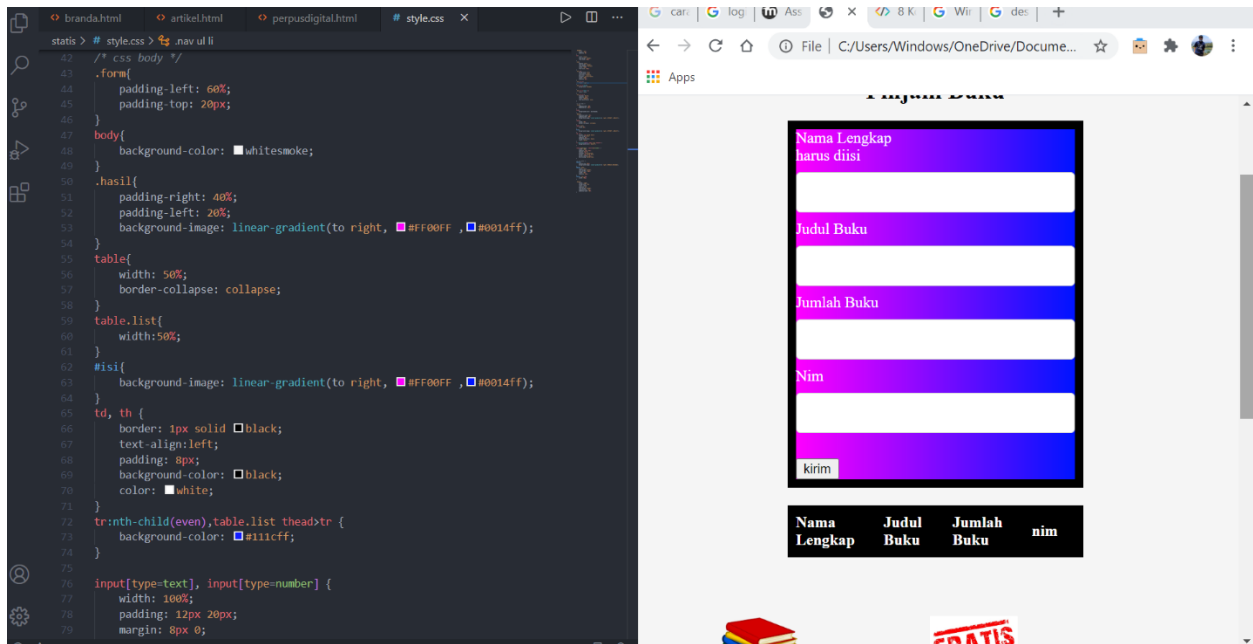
branda.html   artikel.html   perpusdigital.html   # style.css

statis > # style.css > .nav ul li

42 /* css body */
43 .form{
44     padding-left: 60%;
45     padding-top: 20px;
46 }
47 body{
48     background-color: whitesmoke;
49 }
50 .hasil{
51     padding-right: 40%;
52     padding-left: 20%;
53     background-image: linear-gradient(to right, #FF00FF ,#0014ff);
54 }
55 table{
56     width: 50%;
57     border-collapse: collapse;
58 }
59 table.list{
60     width:50%;
61 }
62 #isi{
63     background-image: linear-gradient(to right, #FF00FF ,#0014ff);
64 }
65 td, th {
66     border: 1px solid black;
67     text-align:left;
68     padding: 8px;
69     background-color: black;
70     color: white;
71 }
72 tr:nth-child(even),table.list thead>tr {
73     background-color: #111cff;
74 }
75
76 input[type=text], input[type=number] {
77     width: 100%;
78     padding: 12px 20px;
79     margin: 8px 0;

cara   log   Ass   8 K   Wi   des

File | C:/Users/Windows/OneDrive/Docume...

Apps

Pinjam Buku

Nama Lengkap
harus diisi

Judul Buku

Jumlah Buku

Nim

kirim

| Nama Lengkap | Judul Buku | Jumlah Buku | nim |
|---|---|---|---|

GRATIS